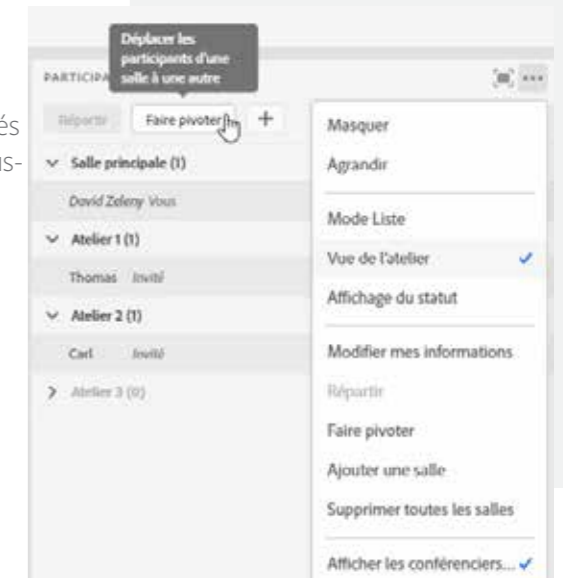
és
us-

Déplacer les participants d'une salle à une autre

PARTICIPA

Répartir
Faire pivoter
+

Salle principale (1)
David Zeleny Vous
Atelier 1 (1)
Thomas Invité
Atelier 2 (1)
Carl Invité
Atelier 3 (0)

Masquer
Agrandir
Mode Liste
Vue de l'atelier ✓
Affichage du statut
Modifier mes informations
Répartir
Faire pivoter
Ajouter une salle
Supprimer toutes les salles
Afficher les conférenciers... ✓